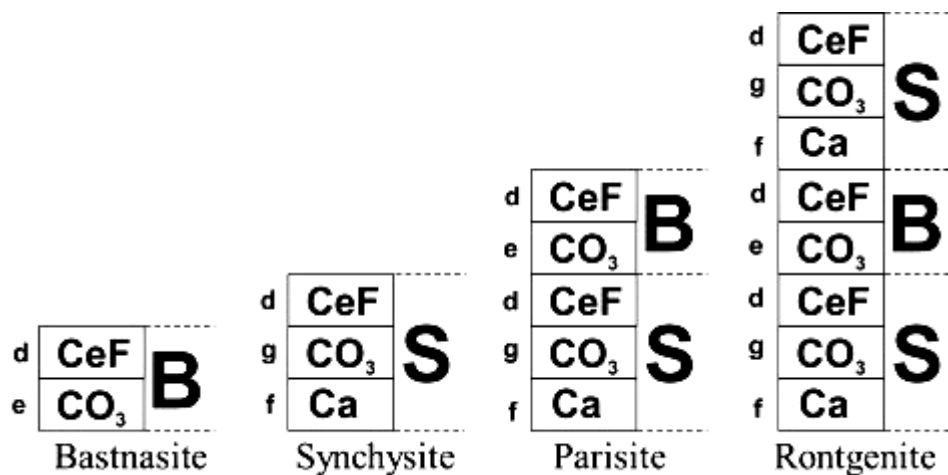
| | | |
|---|---|---|
| d | CeF | B |
| e | $CO_3$ | |

Bastnasite

| | | |
|---|---|---|
| d | CeF | S |
| g | $CO_3$ | |
| f | Ca | |

Synchysite

| | | |
|---|---|---|
| d | CeF | B |
| e | $CO_3$ | |
| d | CeF | S |
| g | $CO_3$ | |
| f | Ca | |

Parisite

| | | |
|---|---|---|
| d | CeF | S |
| g | $CO_3$ | |
| f | Ca | |
| d | CeF | B |
| e | $CO_3$ | |
| d | CeF | S |
| g | $CO_3$ | |
| f | Ca | |

Rontgenite